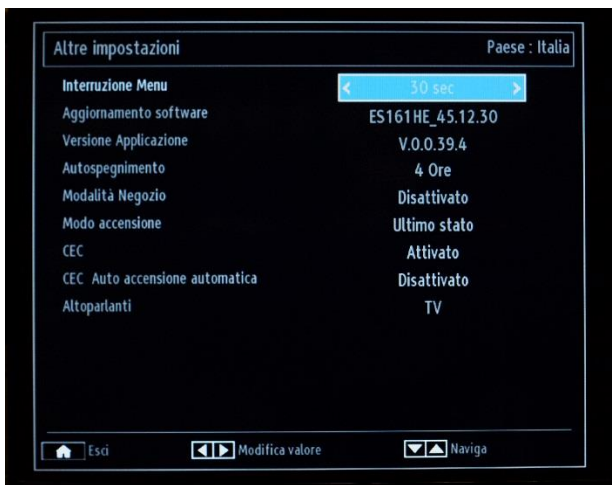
Altre impostazioni
Paese : Italia

| | |
|---|---|
| Interruzione Menu | 30 sec |
| Aggiornamento software | ES161HE_45.12.30 |
| Versione Applicazione | V.0.0.39.4 |
| Autospegnimento | 4 Ore |
| Modalità Negozio | Disattivato |
| Modo accensione | Ultimo stato |
| CEC | Attivato |
| CEC Auto accensione automatica | Disattivato |
| Altoparlanti | TV |

Esci
Modifica valore
Naviga